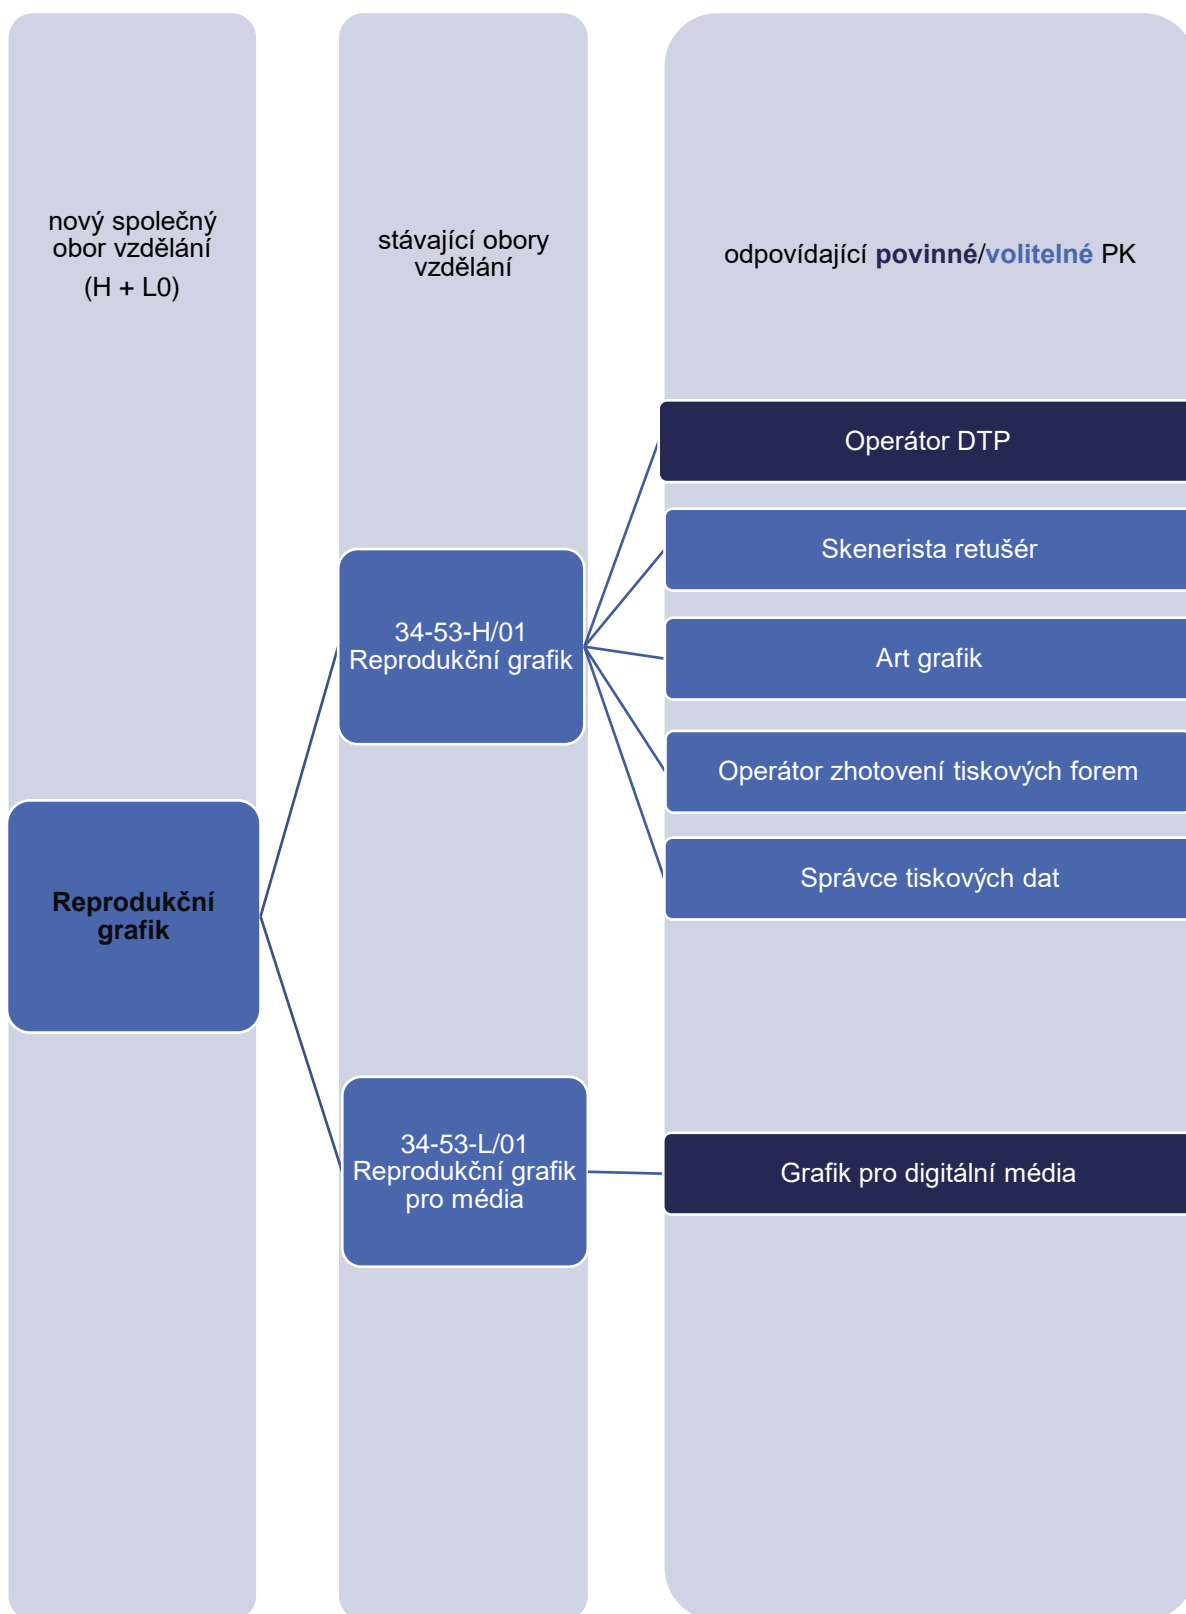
nový společný obor vzdělání
(H + L0)

stávající obory vzdělání

odpovídající povinné/volitelné PK

Operátor DTP

Skenerista retušér

34-53-H/01 Reprodukční grafik

Art grafik

Operátor zhotovení tiskových forem

Správce tiskových dat

Reprodukční grafik

34-53-L/01 Reprodukční grafik pro média

Grafik pro digitální média